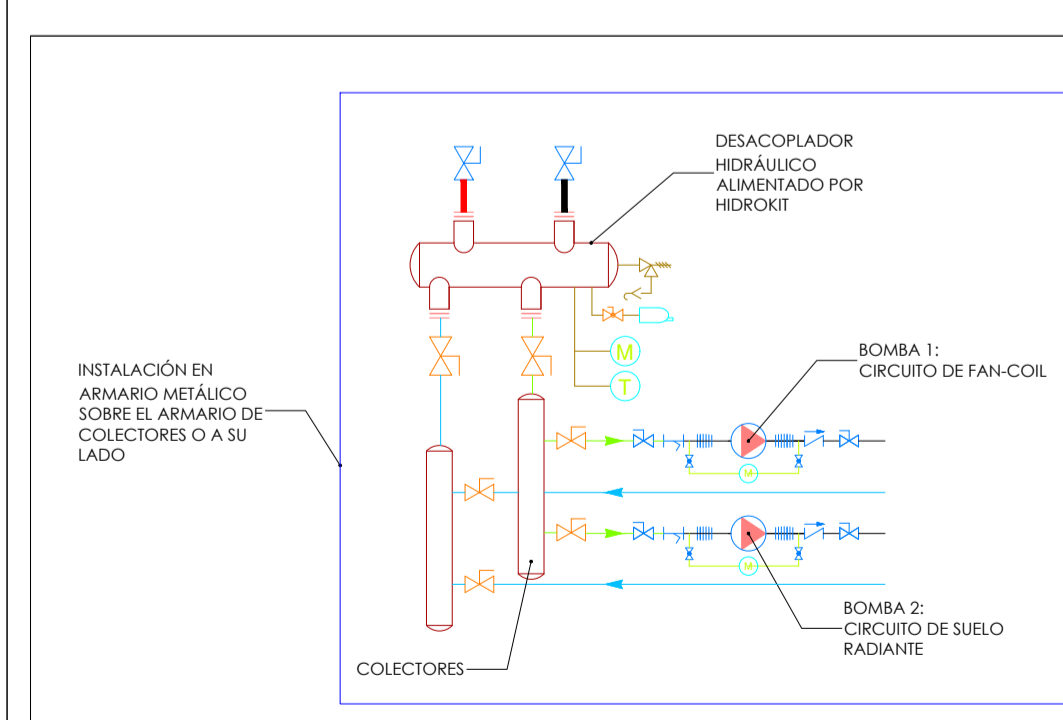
DESACOPLADOR HIDRÁULICO ALIMENTADO POR HIDROKIT

M

T

BOMBA 1:
CIRCUITO DE FAN-COIL

INSTALACIÓN EN ARMARIO METÁLICO SOBRE EL ARMARIO DE COLECTORES O A SU LADO

M

M

BOMBA 2:
CIRCUITO DE SUELO RADIANTE

COLECTORES